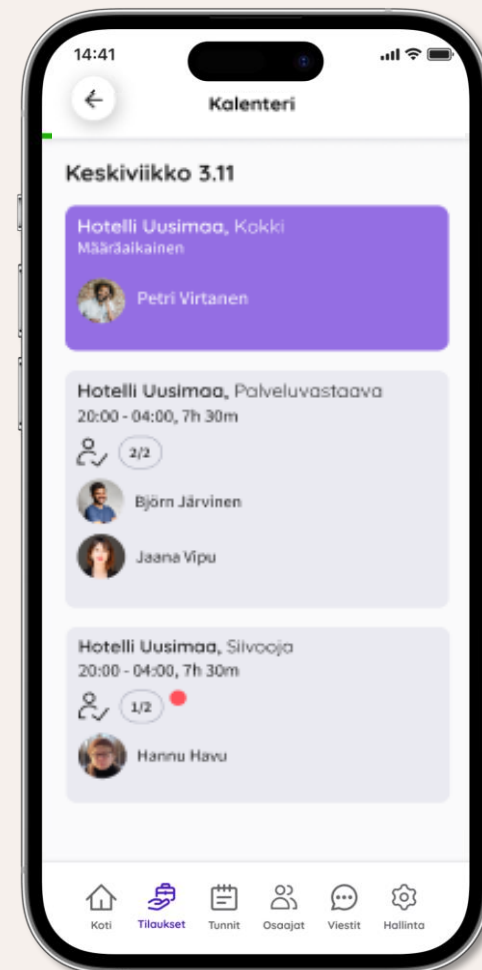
14:41

Kalenteri

Keskiviikko 3.11

Hotelli Uusimaa, Kokki
Määräaikainen

Petri Virtanen

Hotelli Uusimaa, Palveluvastaava
20:00 - 04:00, 7h 30m

2/2

Björn Järvinen

Jaana Vipu

Hotelli Uusimaa, Siivooja
20:00 - 04:00, 7h 30m

1/2

Hannu Havu

Koti
Tilaukset
Tunnit
Osaajat
Viestit
Hallinta